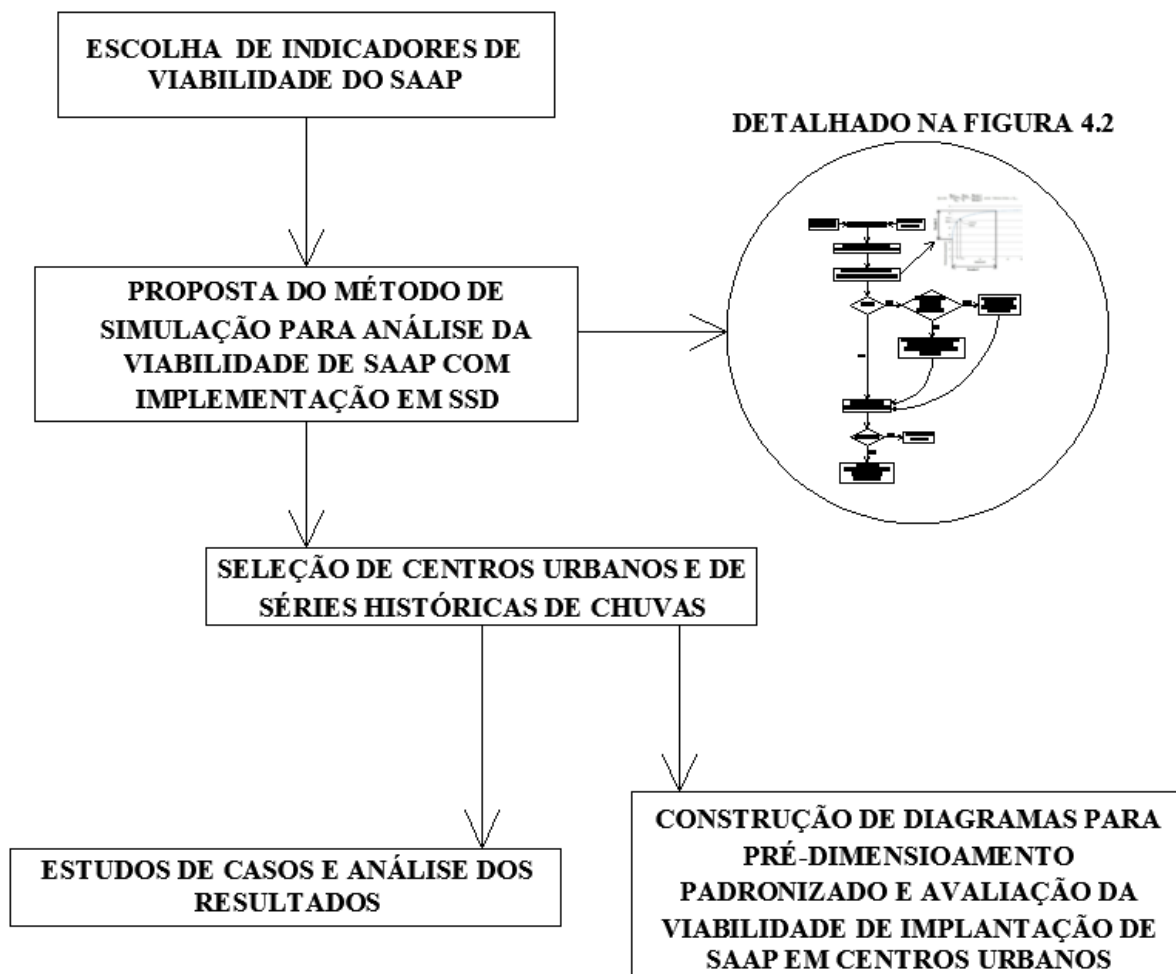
ESCOLHA DE INDICADORES DE VIABILIDADE DO SAAP

DETALHADO NA FIGURA 4.2

PROPOSTA DO MÉTODO DE SIMULAÇÃO PARA ANÁLISE DA VIABILIDADE DE SAAP COM IMPLEMENTAÇÃO EM SSD

SELEÇÃO DE CENTROS URBANOS E DE SÉRIES HISTÓRICAS DE CHUVAS

ESTUDOS DE CASOS E ANÁLISE DOS RESULTADOS

CONSTRUÇÃO DE DIAGRAMAS PARA PRÉ-DIMENSIOAMENTO PADRONIZADO E AVALIAÇÃO DA VIABILIDADE DE IMPLANTAÇÃO DE SAAP EM CENTROS URBANOS